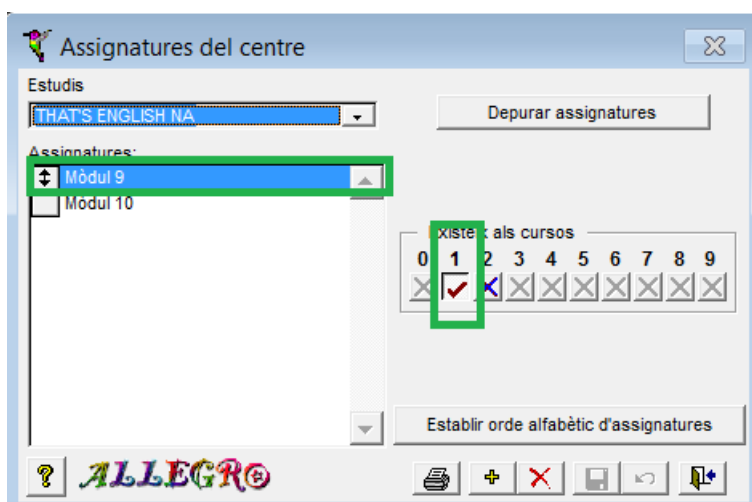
Assignatures del centre

Estudis

THAT'S ENGLISH NA

Depurar assignatures

Assignatures:

Mòdul 9

Mòdul 10

Existeix als cursos

0 1 2 3 4 5 6 7 8 9

Establir orde alfabètic d'assignatures

?

ALLEGRO

+